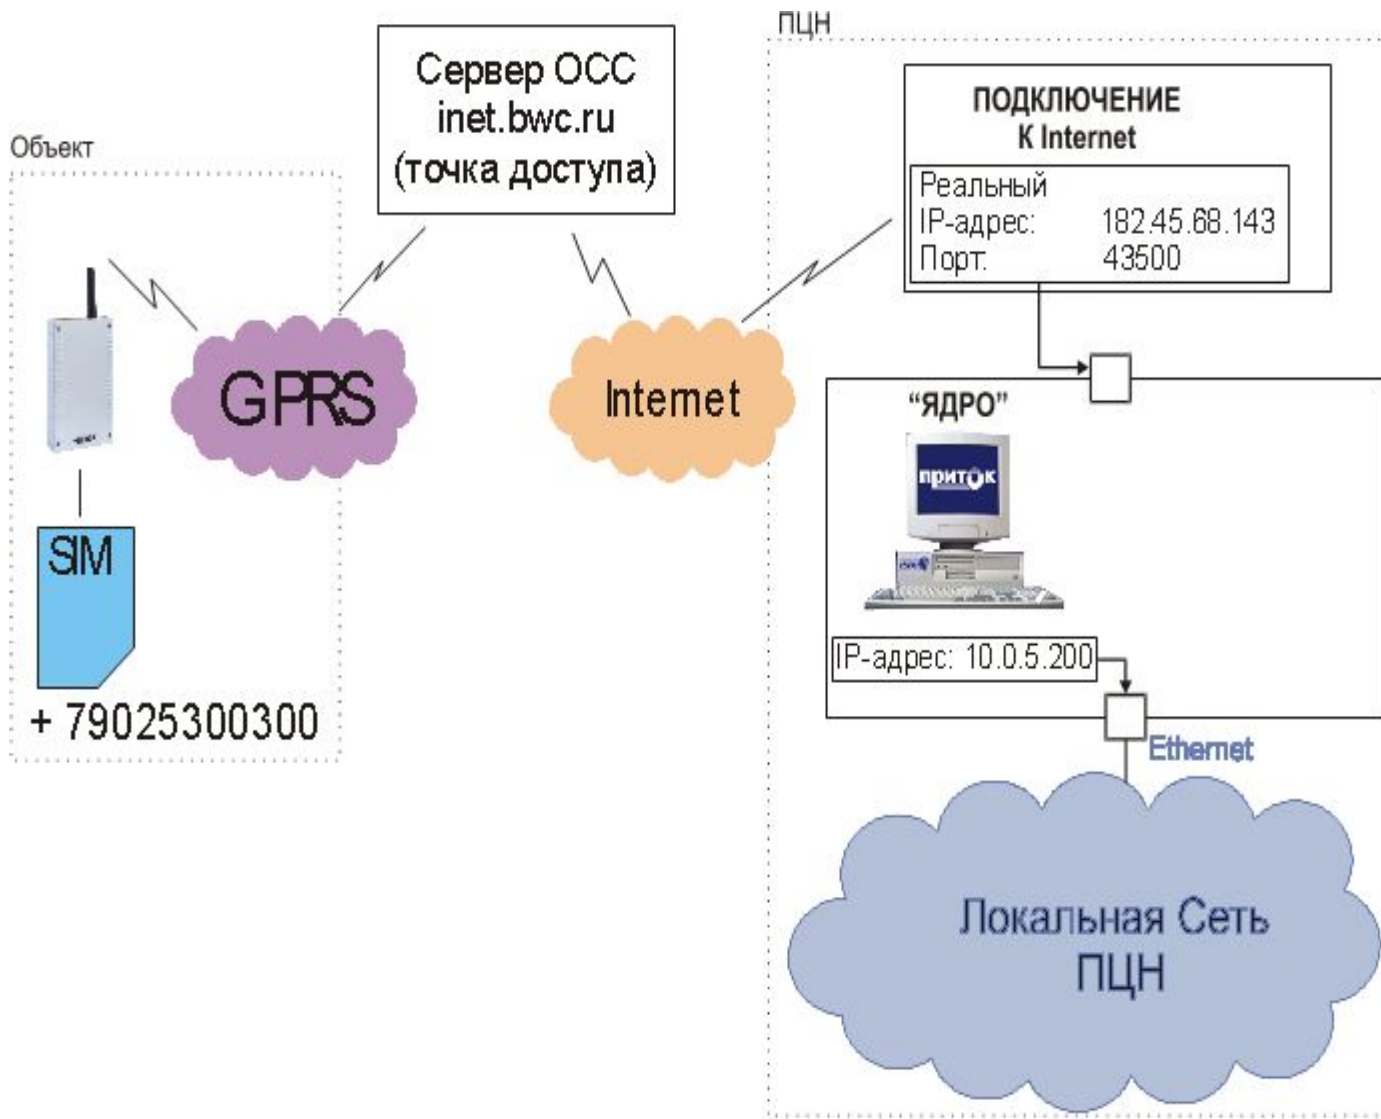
ПЦН

Сервер ОСС
inet.bwc.ru
(точка доступа)

Объект

ПОДКЛЮЧЕНИЕ
К Internet

Реальный
IP-адрес: 182.45.68.143
Порт: 43500

GPRS

Internet

"ЯДРО"

ПРИТОК

SIM

+ 79025300300

IP-адрес: 10.0.5.200

Ethernet

Локальная Сеть
ПЦН